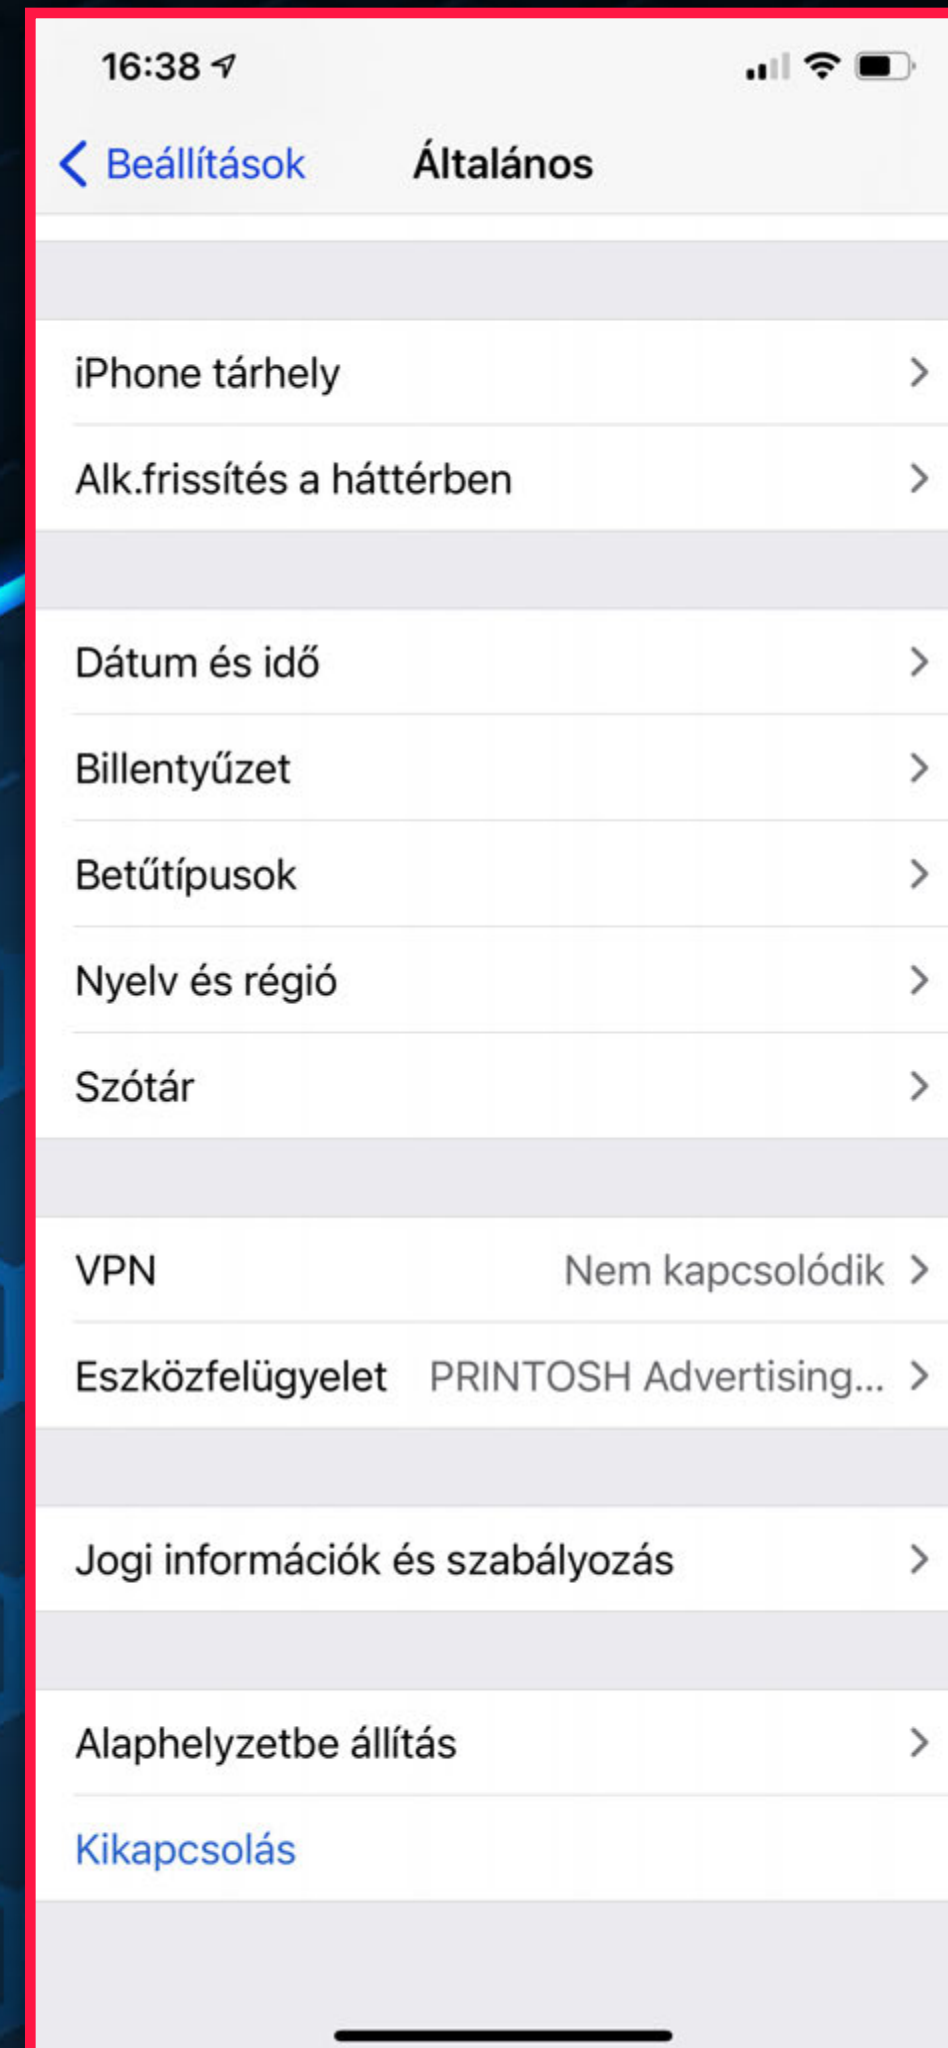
16:38

Beállítások Általános

iPhone tárhely

Alk.frissítés a háttérben

Dátum és idő

Billentyűzet

Betűtípusok

Nyelv és régió

Szótár

VPN Nem kapcsolódik

Eszközfelügyelet PRINTOSH Advertising...

Jogi információk és szabályozás

Alaphelyzetbe állítás

Kikapcsolás